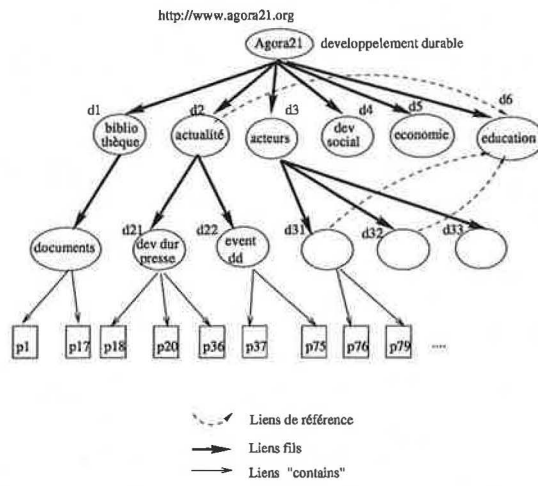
http://www.agora21.org

Agora21 developpelement durable

d1 biblio thèque

d2 actualité

d3 acteurs

d4 dev social

d5 economie

d6 education

documents

d21 dev dur presse

d22 event dd

d31

d32

d33

p1 p17 p18 p20 p36 p37 p75 p76 p79 ....

Liens de référence

Liens fils

Liens "contains"